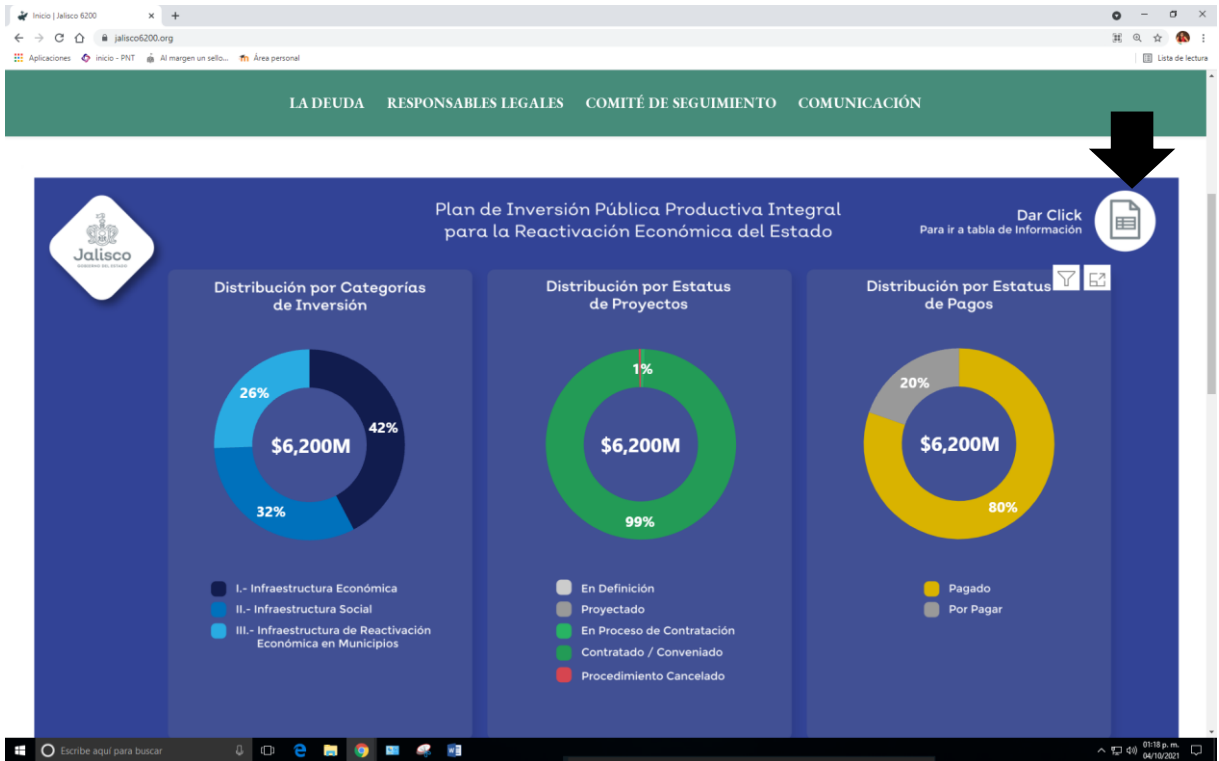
Inicio | Jalisco 6200 × +

jalisco6200.org

Aplicaciones  inicio - PNT  Al margen un sello...  Área personal  Lista de lectura

LA DEUDA  RESPONSABLES LEGALES  COMITÉ DE SEGUIMIENTO  COMUNICACIÓN

Jalisco
GOBIERNO DEL ESTADO

Plan de Inversión Pública Productiva Integral para la Reactivación Económica del Estado

Dar Click
Para ir a tabla de Información

Distribución por Categorías de Inversión

26%
42%
32%
$6,200M

I.- Infraestructura Económica
II.- Infraestructura Social
III.- Infraestructura de Reactivación Económica en Municipios

Distribución por Estatus de Proyectos

1%
$6,200M
99%

En Definición
Proyectado
En Proceso de Contratación
Contratado / Conveniado
Procedimiento Cancelado

Distribución por Estatus de Pagos

20%
$6,200M
80%

Pagado
Por Pagar

Escribe aquí para buscar

01:18 p. m.
04/10/2021